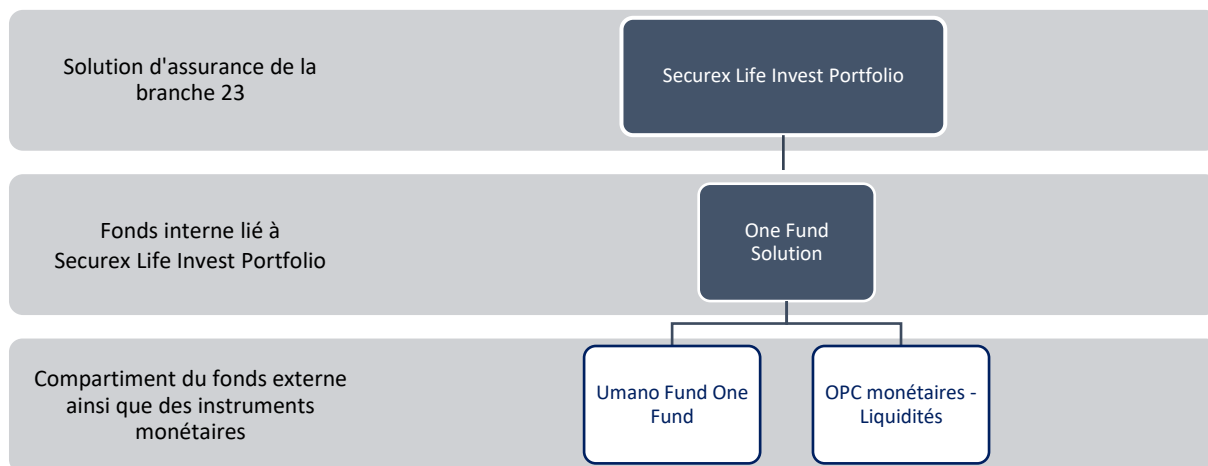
Solution d'assurance de la branche 23

Securex Life Invest Portfolio

Fonds interne lié à Securex Life Invest Portfolio

One Fund Solution

Compartiment du fonds externe ainsi que des instruments monétaires

Umano Fund One Fund

OPC monétaires - Liquidités